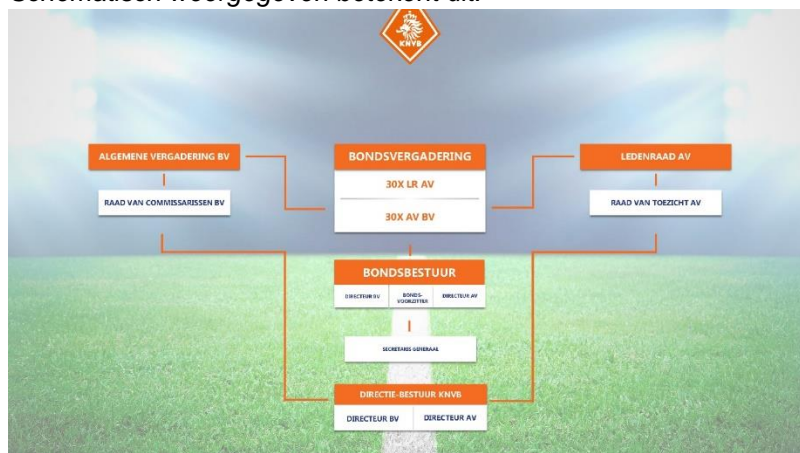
Schematisch weergegeven betekent dit:

KNVB

ALGEMENE VERGADERING BV

RAAD VAN COMMISSARISSEN BV

BONDSVERGADERING

30X LR AV

30X AV BV

LEDENRAAD AV

RAAD VAN TOEZICHT AV

BONDSBESTUUR

DIRECTEUR BV | BONDS-VOORZITTER | DIRECTEUR AV

SECRETARIS GENERAAL

DIRECTIE-BESTUUR KNVB

DIRECTEUR BV | DIRECTEUR AV